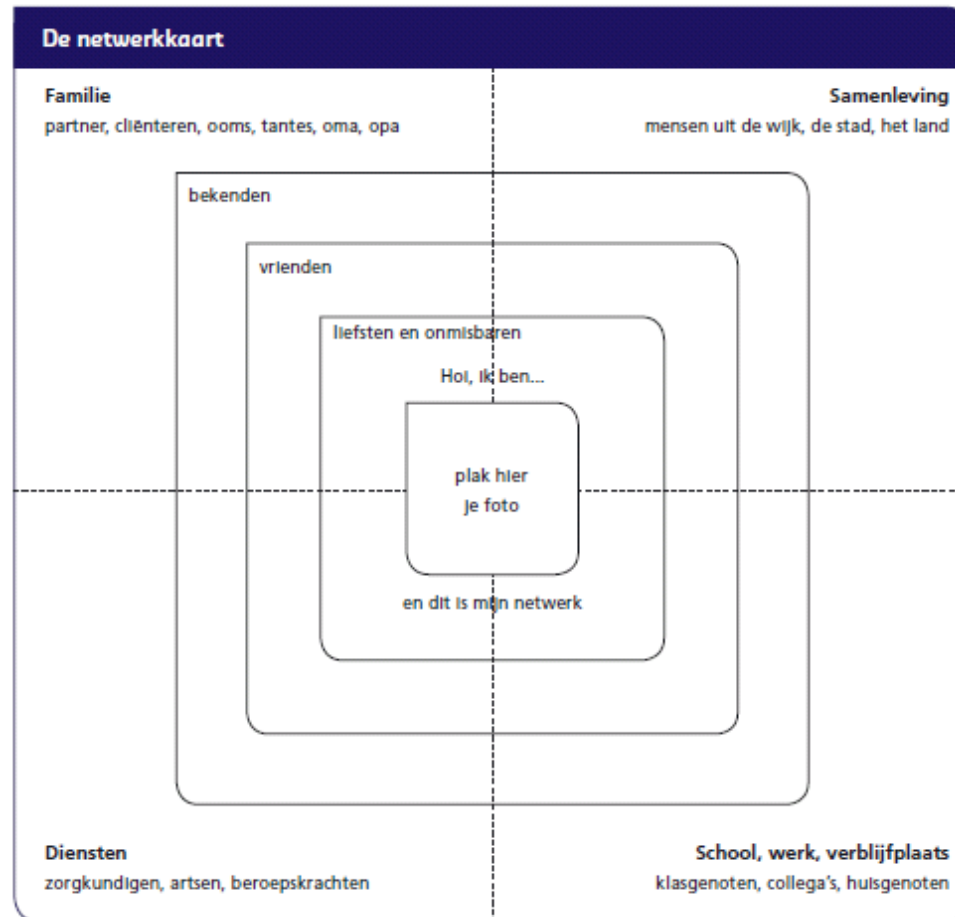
De netwerkkaart

Familie
partner, cliënteren, ooms, tantes, oma, opa

Samenleving
mensen uit de wijk, de stad, het land

bekenden

vrienden

liefsten en onmisbaren

Hoi, ik ben...

plak hier
je foto

en dit is mijn netwerk

Diensten
zorgkundigen, artsen, beroepskrachten

School, werk, verblijfplaats
klasgenoten, collega's, huisgenoten